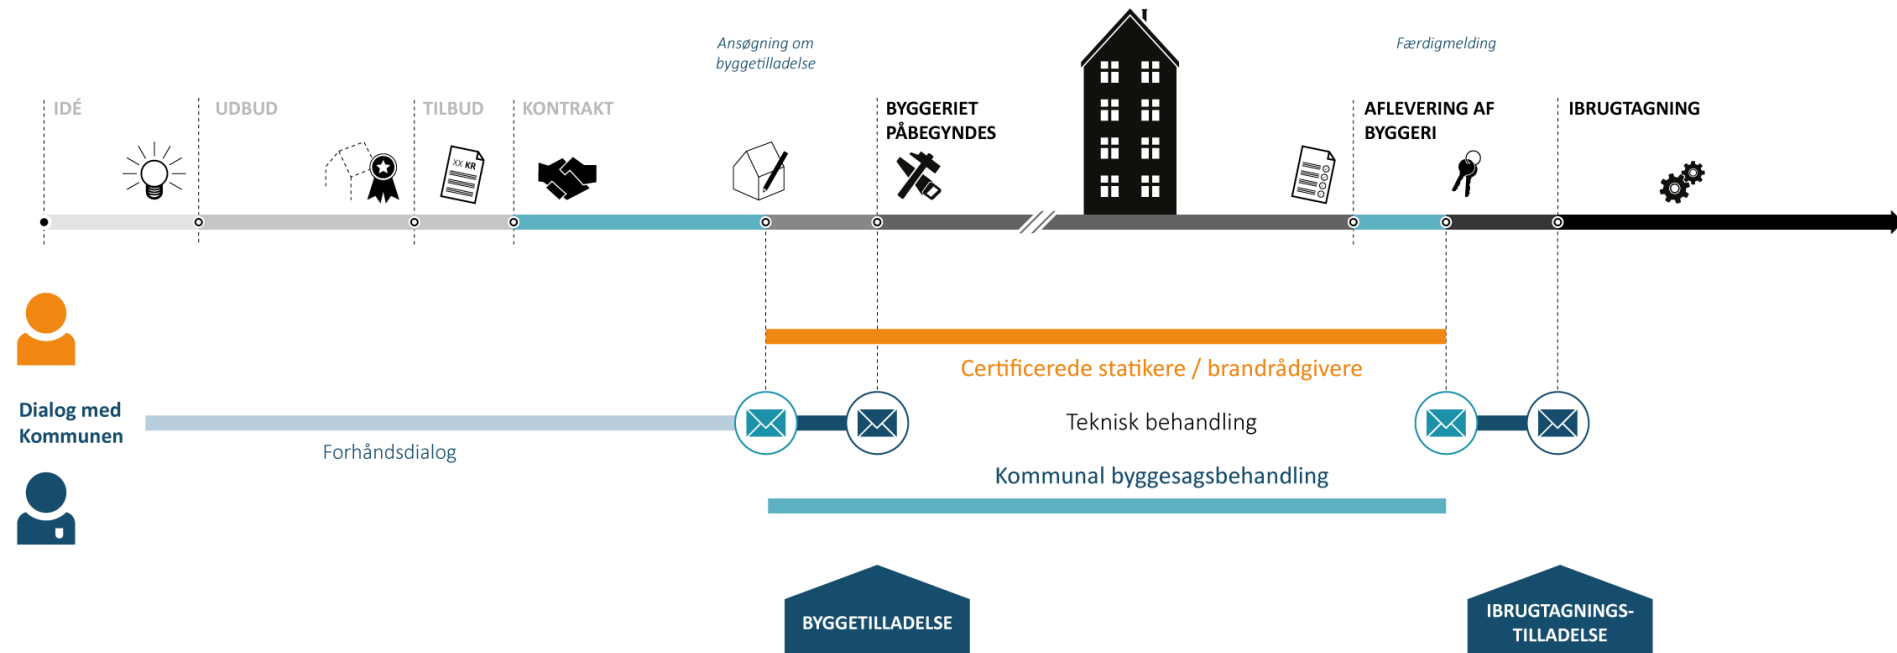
Ansøgning om byggetilladelse

Færdigmelding

IDÉ

UDBUD

TILBUD

KONTRAKT

BYGGERIET PÅBEGYNDES

AFLEVERING AF BYGGERI

IBRUGTAGNING

XX KR

Certificerede statikere / brandrådgivere

Dialog med Kommunen

Teknisk behandling

Forhåndsdialog

Kommunal byggesagsbehandling

BYGGETILLADELSE

IBRUGTAGNINGS-TILLADELSE